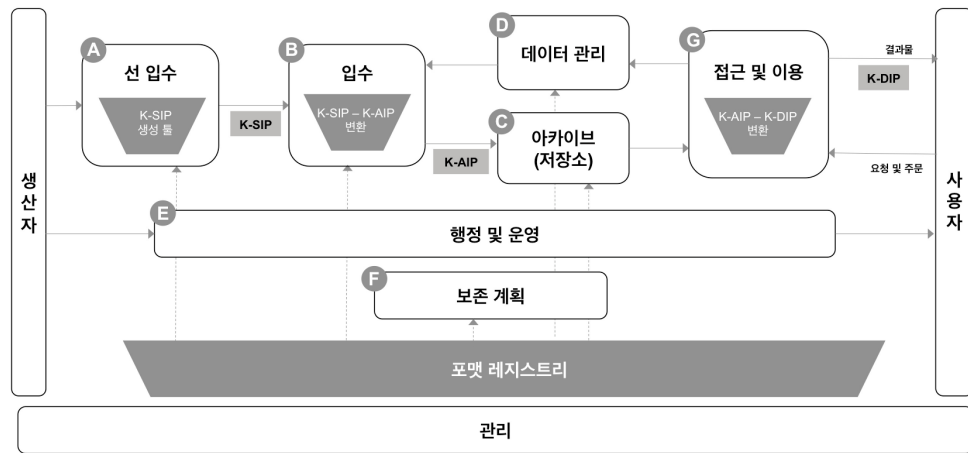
생산자

A 선 입수
K-SIP 생성 툴

K-SIP

B 입수
K-SIP – K-AIP 변환

K-AIP

D 데이터 관리

C 아카이브 (저장소)

G 접근 및 이용
K-AIP – K-DIP 변환

결과물

K-DIP

요청 및 주문

사용자

E 행정 및 운영

F 보존 계획

포맷 레지스트리

관리